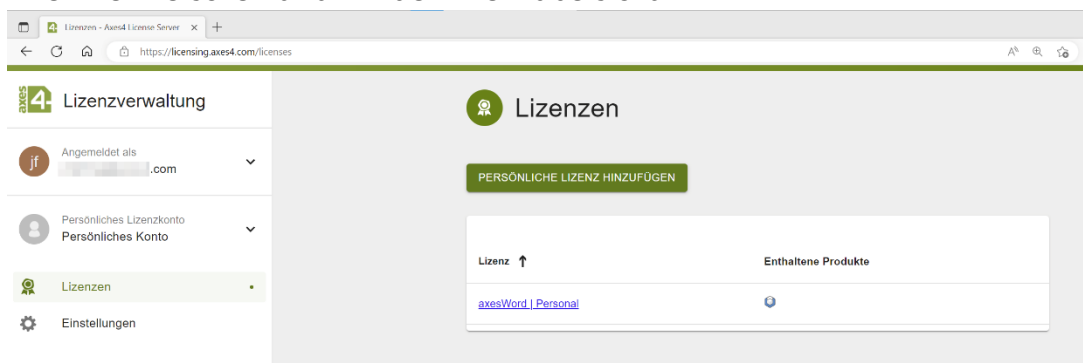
Lizenzen - Axes4 License Server

https://licensing.axes4.com/licenses

axes 4 Lizenzverwaltung

jf Angemeldet als
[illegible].com

Persönliches Lizenzkonto
Persönliches Konto

Lizenzen

Einstellungen

Lizenzen

PERSÖNLICHE LIZENZ HINZUFÜGEN

| Lizenz ↑ | Enthaltene Produkte |
|---|---|
| axesWord \| Personal | |